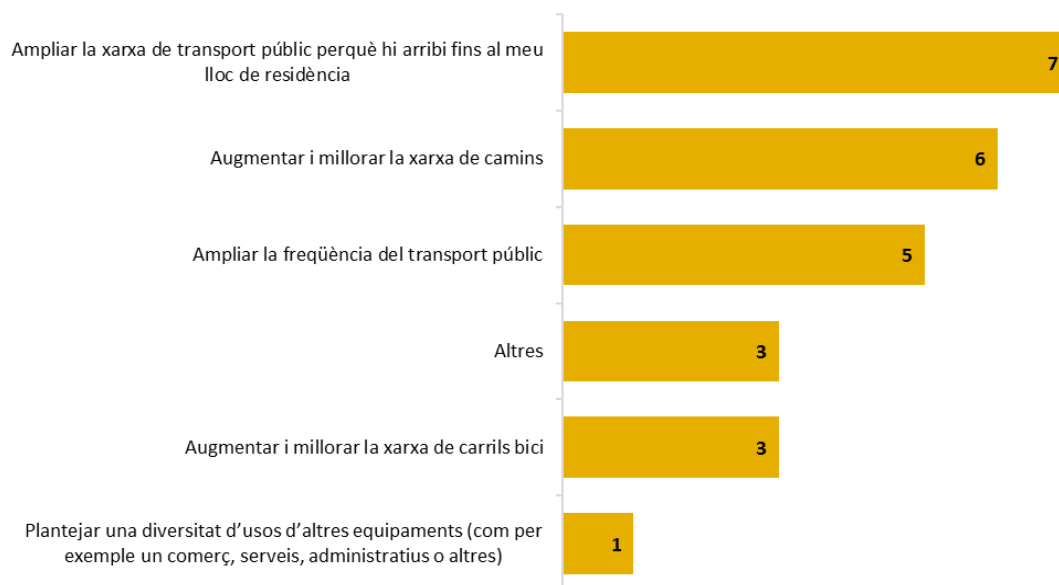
Ampliar la xarxa de transport públic perquè hi arribi fins al meu lloc de residència
7

Augmentar i millorar la xarxa de camins
6

Ampliar la freqüència del transport públic
5

Altres
3

Augmentar i millorar la xarxa de carrils bici
3

Plantejar una diversitat d'usos d'altres equipaments (com per exemple un comerç, serveis, administratius o altres)
1